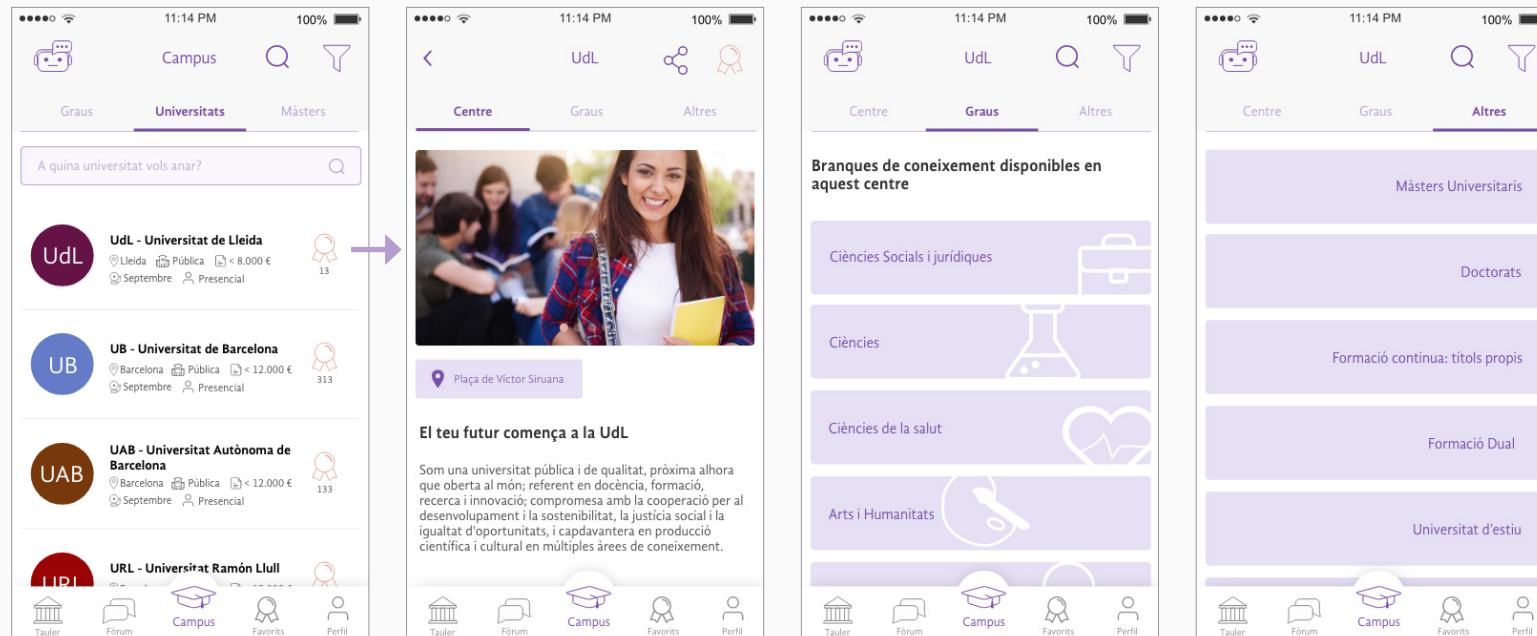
11:14 PM 100%

Campus

Graus Universitats Màsters

A quina universitat vols anar?

UdL
UdL - Universitat de Lleida
Lleida Pública < 8.000 €
Septembre Presencial
13

UB
UB - Universitat de Barcelona
Barcelona Pública < 12.000 €
Septembre Presencial
313

UAB
UAB - Universitat Autònoma de Barcelona
Barcelona Pública < 12.000 €
Septembre Presencial
133

URL - Universitat Ramón Llull
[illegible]

Tauler Fòrum Campus Favorits Perfil

11:14 PM 100%

UdL

Centre Graus Altres

Plaça de Víctor Siruana

El teu futur comença a la UdL

Som una universitat pública i de qualitat, pròxima alhora que oberta al món; referent en docència, formació, recerca i innovació; compromesa amb la cooperació per al desenvolupament i la sostenibilitat, la justícia social i la igualtat d'oportunitats, i capdavantera en producció científica i cultural en múltiples àrees de coneixement.

Tauler Fòrum Campus Favorits Perfil

11:14 PM 100%

UdL

Centre Graus Altres

Branques de coneixement disponibles en aquest centre

Ciències Socials i jurídiques

Ciències

Ciències de la salut

Arts i Humanitats

Tauler Fòrum Campus Favorits Perfil

11:14 PM 100%

UdL

Centre Graus Altres

Màsters Universitaris

Doctorats

Formació continua: títols propis

Formació Dual

Universitat d'estiu

Tauler Fòrum Campus Favorits Perfil